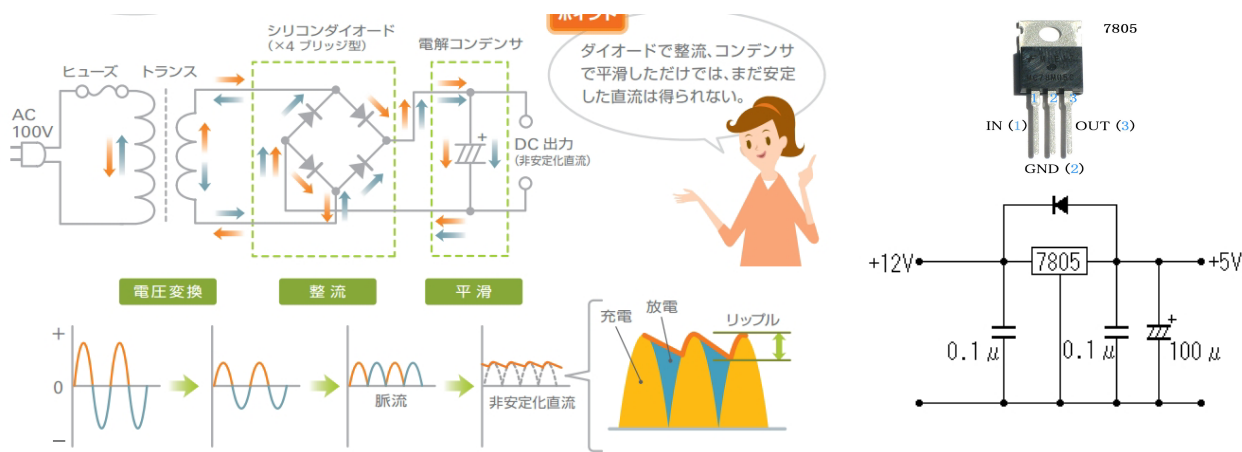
ポイント

ダイオードで整流、コンデンサで平滑しただけでは、まだ安定した直流は得られない。

シリコンダイオード
(×4 ブリッジ型)

電解コンデンサ

ヒューズ

トランス

AC 100V

+

DC 出力
(非安定化直流)

電圧変換

整流

平滑

+

0

−

脈流

非安定化直流

充電

放電

リップル

7805

1 2 3

IN (1)

OUT (3)

GND (2)

+12V

7805

+5V

+

0.1 µ

0.1 µ

100 µ